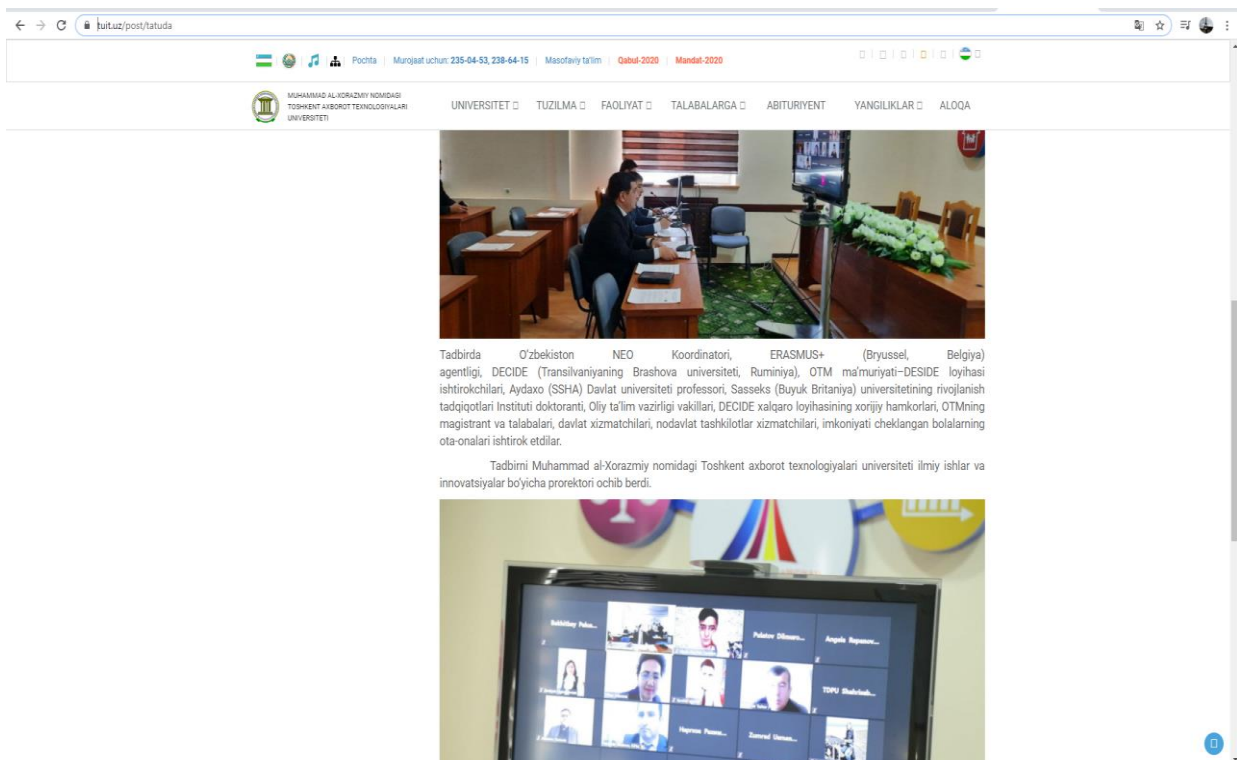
tuit.uz/post/tatuda

Pochta | Murojaat uchun: 235-04-53, 238-64-15 | Masofaviy ta'lim | Qabul-2020 | Mandat-2020

MUHAMMAD AL-XORAZMIY NOMIDAGI TOSHKENT AXBOROT TEXNOLOGIYALARI UNIVERSITETI

UNIVERSITET TUZILMA FAOLIYAT TALABALARGA ABITURIYENT YANGILIKLAR ALOQA

Tadbirda O'zbekiston NEO Koordinatori, ERASMUS+ (Bryussel, Belgiya) agentligi, DECIDE (Transilvaniyaning Brashova universiteti, Ruminiya), OTM ma'muriyati–DESIDE loyihasi ishtirokchilari, Aydaxo (SSHA) Davlat universiteti professori, Sasseks (Buyuk Britaniya) universitetining rivojlanish tadqiqotlari Instituti doktoranti, Oliy ta'lim vazirligi vakillari, DECIDE xalqaro loyihasining xorijiy hamkorlari, OTMning magistrant va talabalari, davlat xizmatchilari, nodavlat tashkilotlar xizmatchilari, imkoniyati cheklangan bolalarning ota-onalari ishtirok etdilar.

Tadbirni Muhammad al-Xorazmiy nomidagi Toshkent axborot texnologiyalari universiteti ilmiy ishlar va innovatsiyalar bo'yicha prorektori ochib berdi.

Pulatov Dilmuro... Angela Repanov... TDPU Shahriosh... Zumrad Usman...